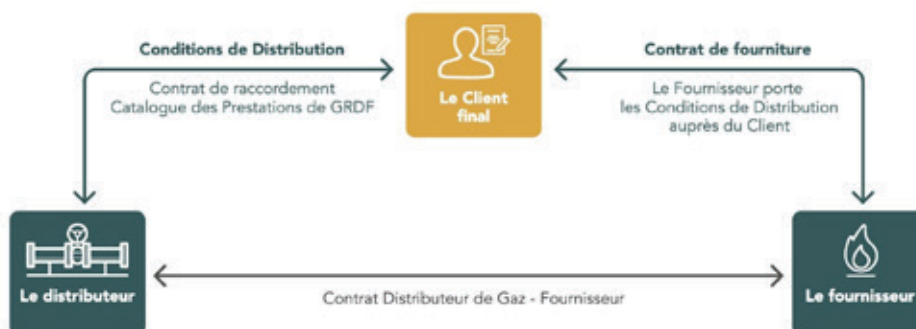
Conditions de Distribution

Contrat de raccordement
Catalogue des Prestations de GRDF

Le Client final

Contrat de fourniture

Le Fournisseur porte les Conditions de Distribution auprès du Client

Le distributeur

Contrat Distributeur de Gaz - Fournisseur

Le fournisseur